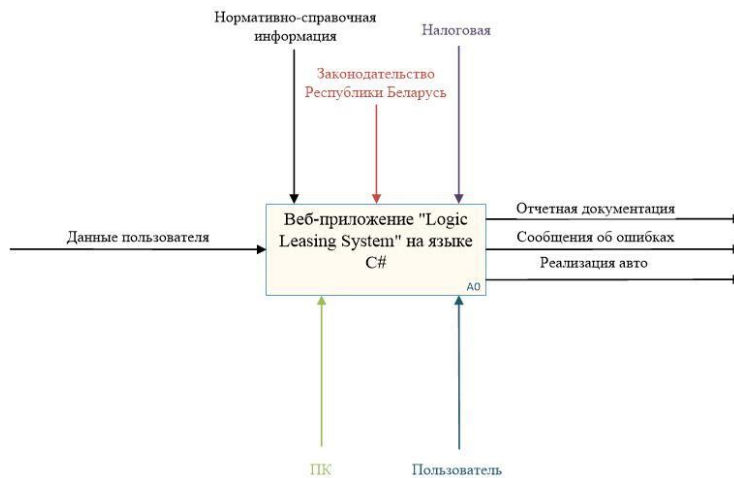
Нормативно-справочная информация

Налоговая

Законодательство Республики Беларусь

Данные пользователя

Веб-приложение "Logic Leasing System" на языке C#

A0

Отчетная документация

Сообщения об ошибках

Реализация авто

ПК

Пользователь